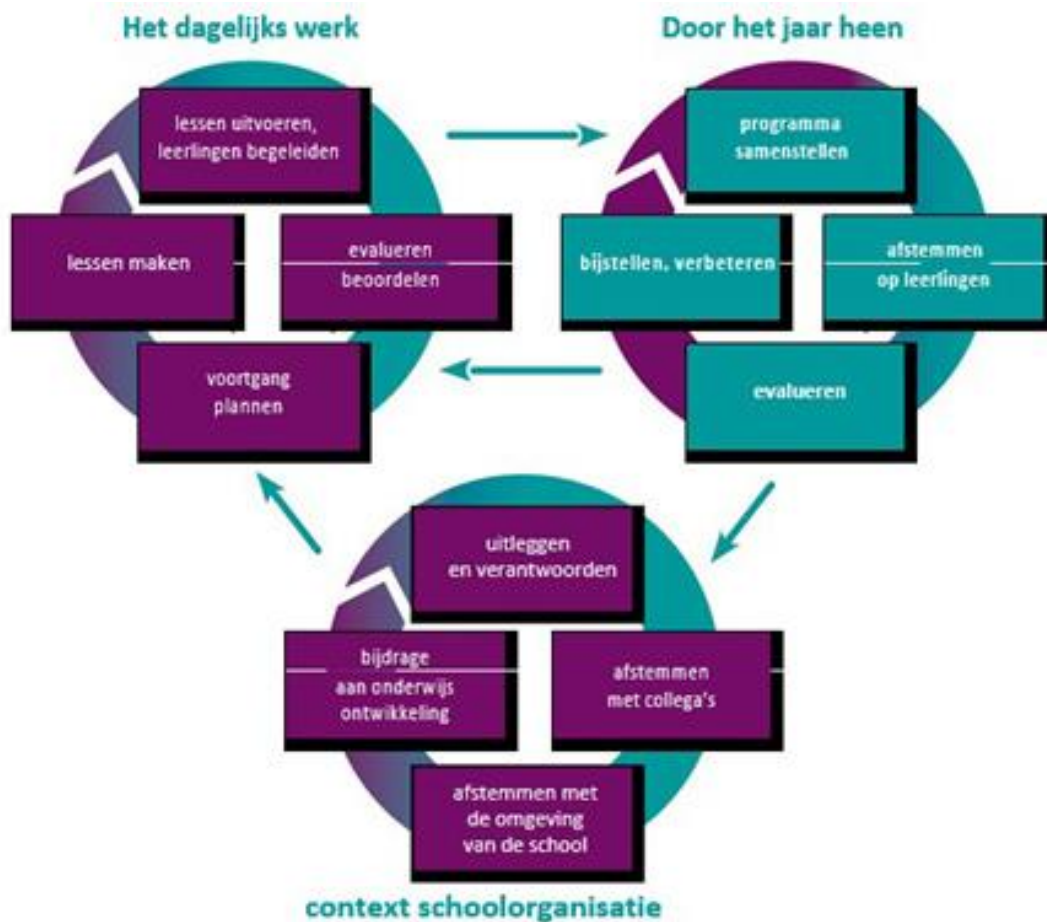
Het dagelijks werk

lessen uitvoeren, leerlingen begeleiden

lessen maken

evalueren beoordelen

voortgang plannen

Door het jaar heen

programma samenstellen

bijstellen, verbeteren

afstemmen op leerlingen

evalueren

uitleggen en verantwoorden

bijdrage aan onderwijs ontwikkeling

afstemmen met collega's

afstemmen met de omgeving van de school

context schoolorganisatie